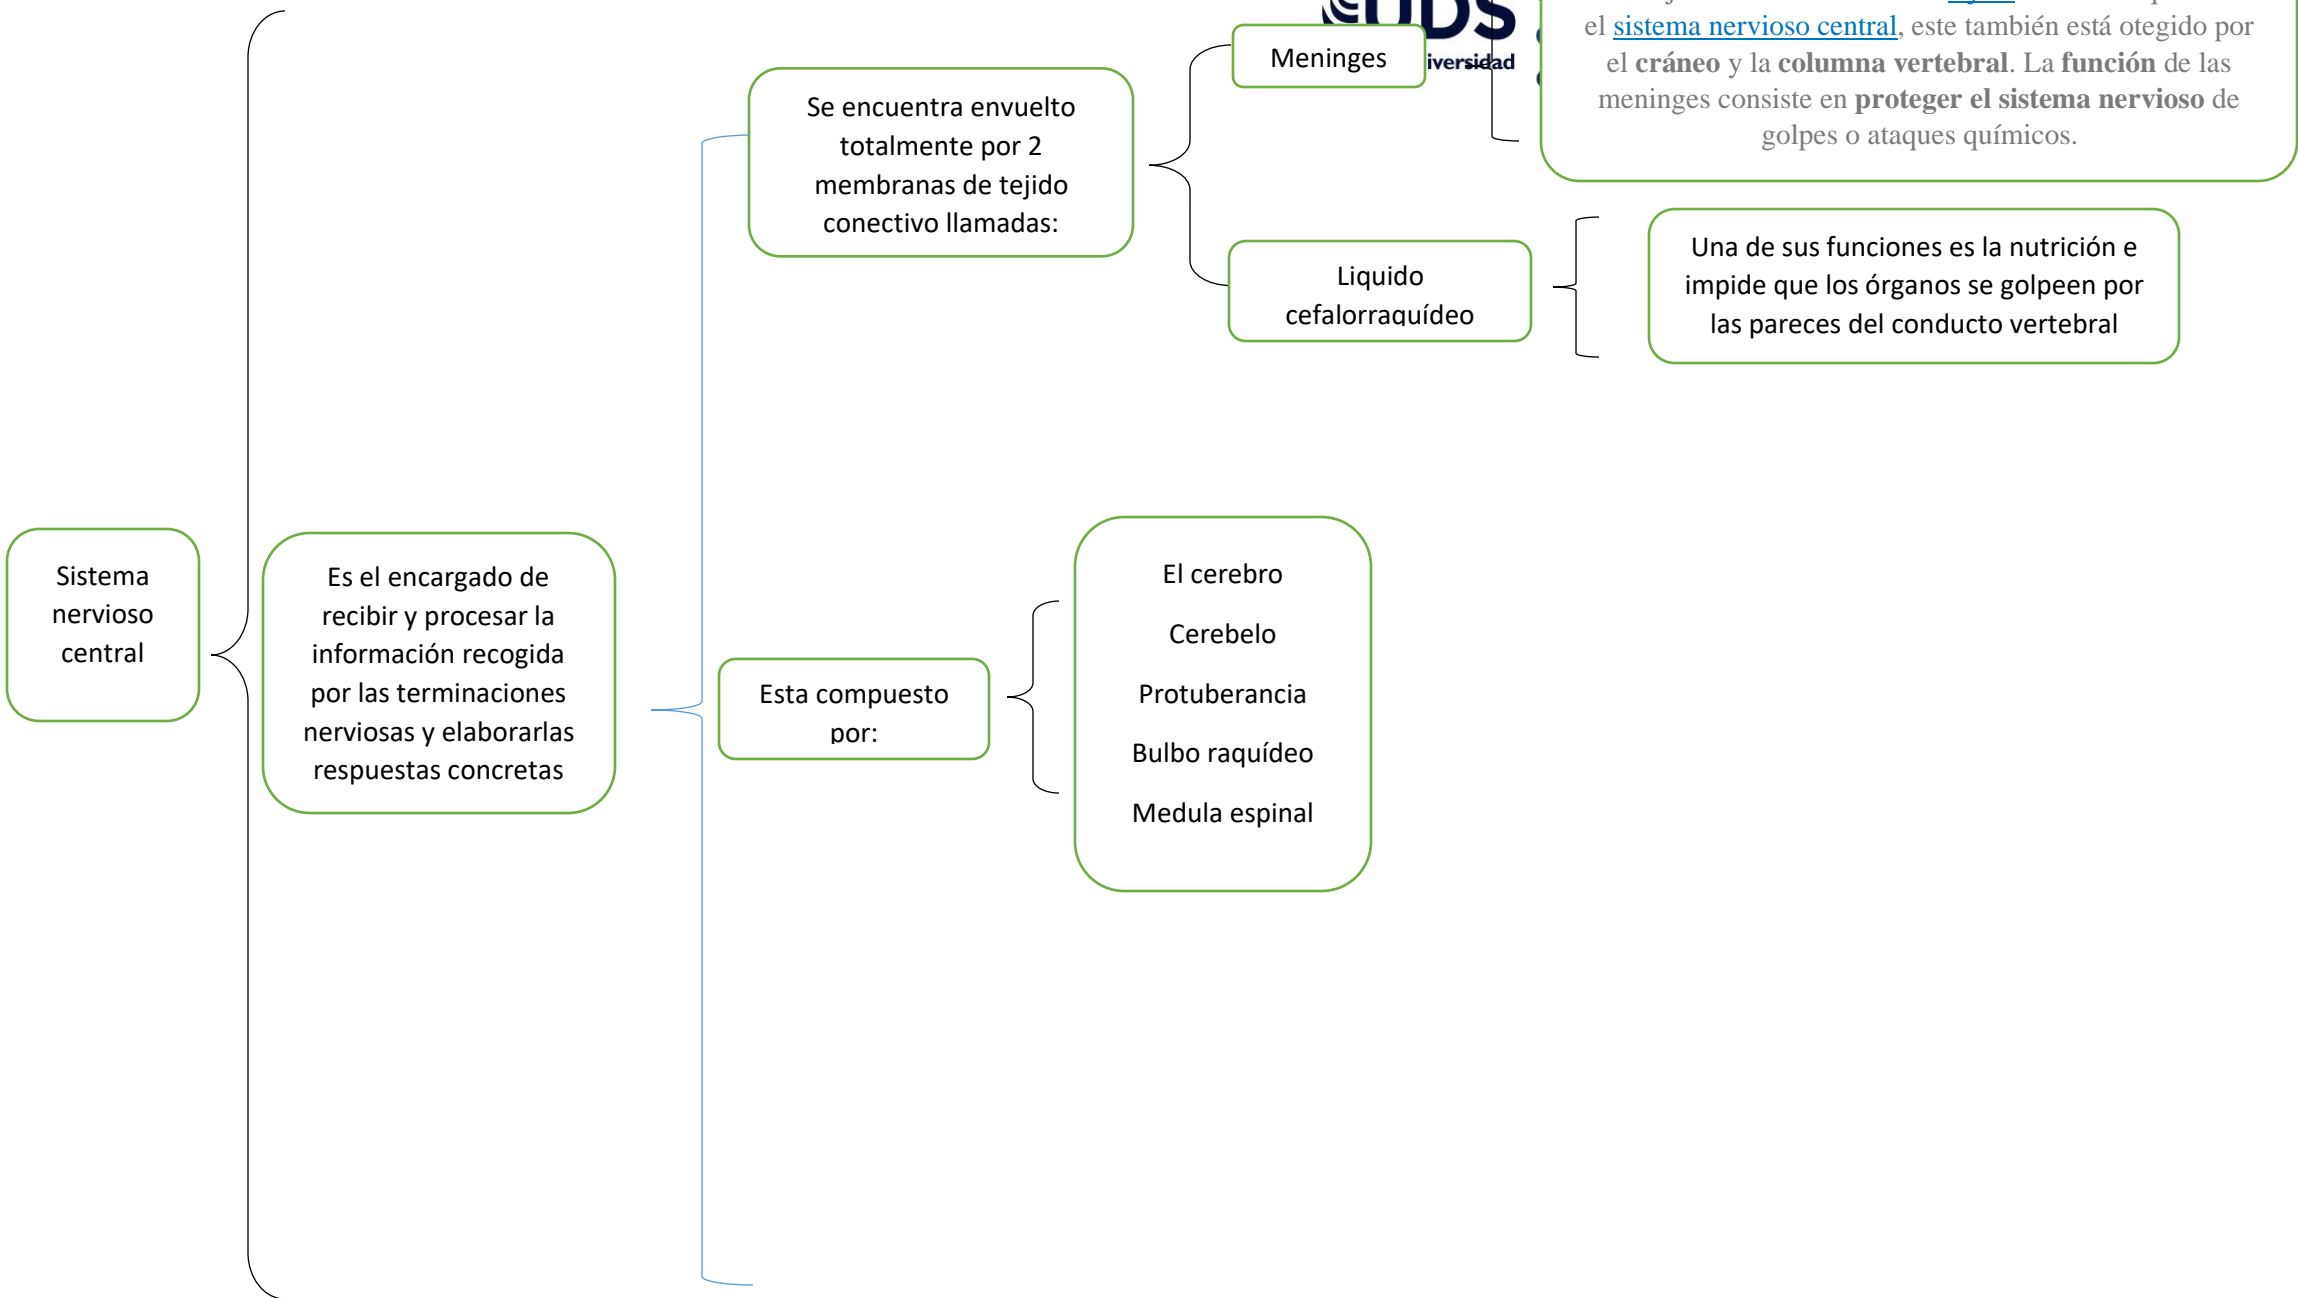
UDS
iversidad

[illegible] el sistema nervioso central, este también está otegido por el cráneo y la columna vertebral. La función de las meninges consiste en proteger el sistema nervioso de golpes o ataques químicos.

Meninges

Se encuentra envuelto totalmente por 2 membranas de tejido conectivo llamadas:

Liquido cefalorraquídeo

Una de sus funciones es la nutrición e impide que los órganos se golpeen por las pareces del conducto vertebral

Sistema nervioso central

Es el encargado de recibir y procesar la información recogida por las terminaciones nerviosas y elaborarlas respuestas concretas

Esta compuesto por:

El cerebro

Cerebelo

Protuberancia

Bulbo raquídeo

Medula espinal